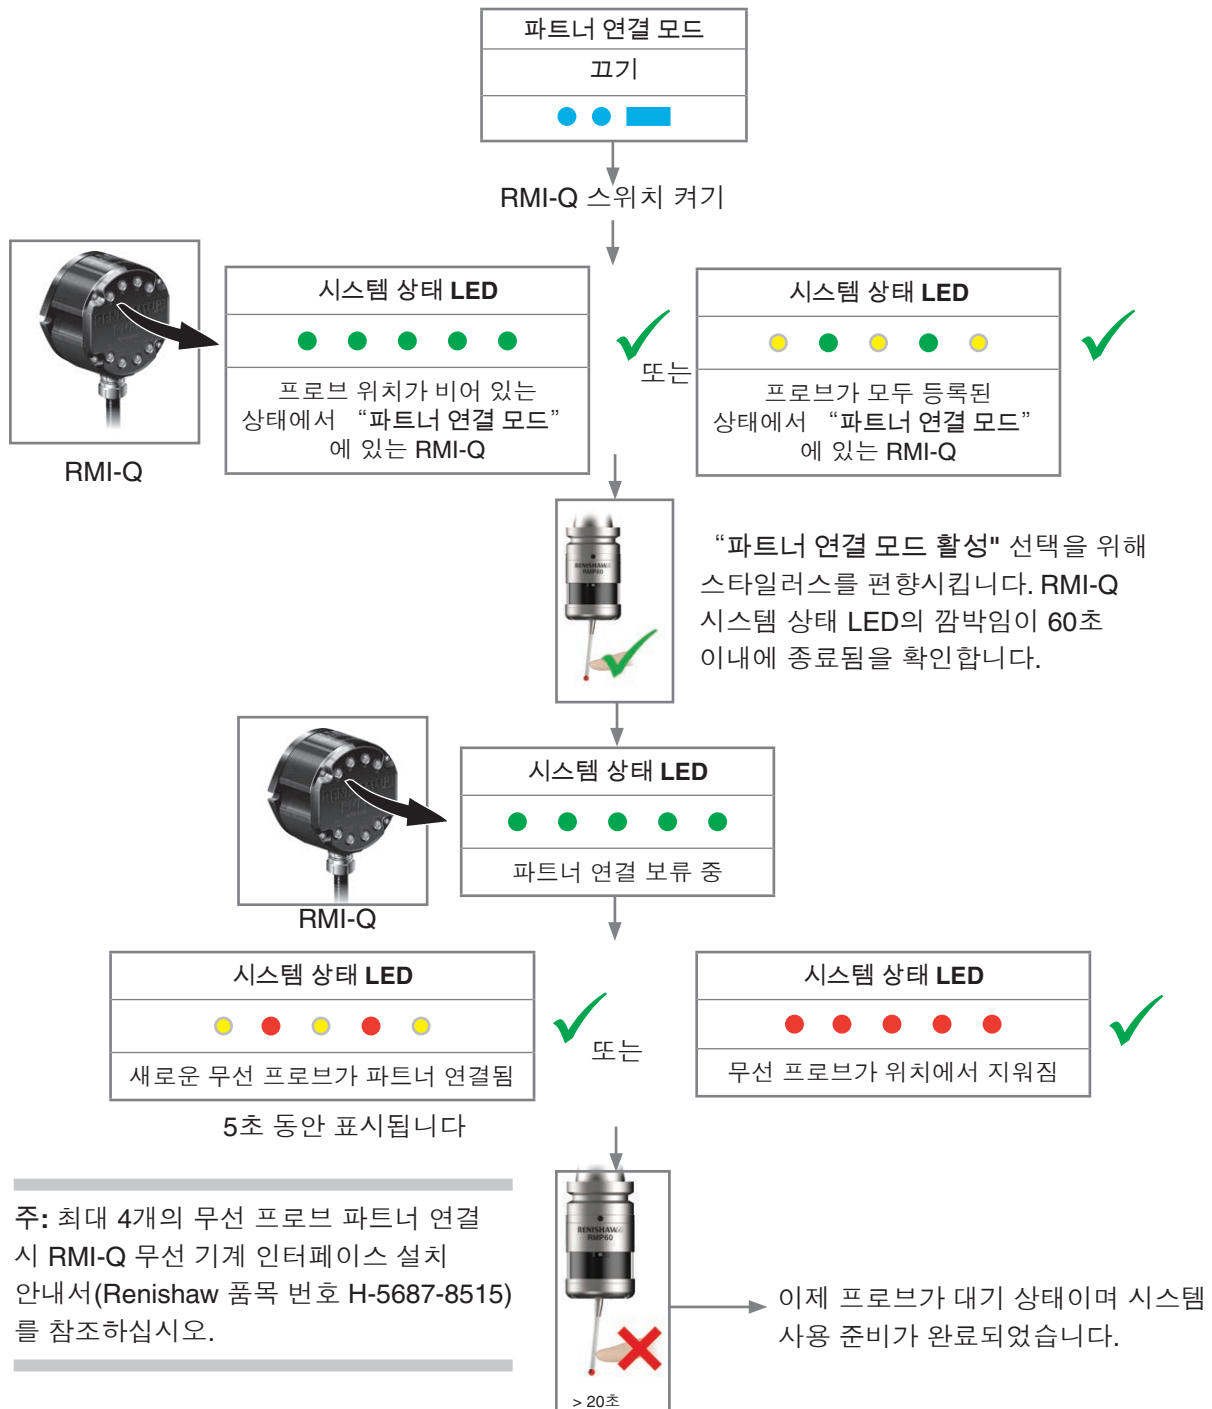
파트너 연결 모드

끄기

RMI-Q 스위치 켜기

RMI-Q

시스템 상태 LED

프로브 위치가 비어 있는 상태에서 "파트너 연결 모드" 에 있는 RMI-Q

또는

시스템 상태 LED

프로브가 모두 등록된 상태에서 "파트너 연결 모드" 에 있는 RMI-Q

RENISHAW RMP60

"파트너 연결 모드 활성" 선택을 위해 스타일러스를 편향시킵니다. RMI-Q 시스템 상태 LED의 깜박임이 60초 이내에 종료됨을 확인합니다.

RMI-Q

시스템 상태 LED

파트너 연결 보류 중

시스템 상태 LED

새로운 무선 프로브가 파트너 연결됨

5초 동안 표시됩니다

또는

시스템 상태 LED

무선 프로브가 위치에서 지워짐

주: 최대 4개의 무선 프로브 파트너 연결 시 RMI-Q 무선 기계 인터페이스 설치 안내서(Renishaw 품목 번호 H-5687-8515)를 참조하십시오.

RENISHAW RMP60

> 20초

이제 프로브가 대기 상태이며 시스템 사용 준비가 완료되었습니다.